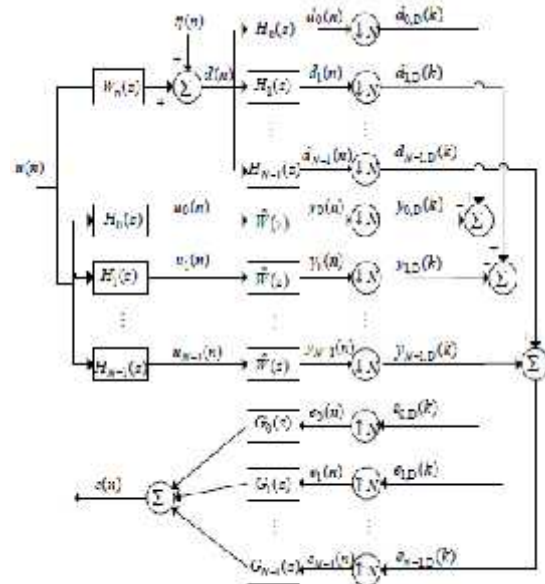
$\eta(n)$

$W_0(z)$

$-$

$+$

$\Sigma$

$d(n)$

$H_0(z)$

$d_0(n)$

$\downarrow N$

$d_{0,D}(k)$

$H_1(z)$

$d_1(n)$

$\downarrow N$

$d_{1,D}(k)$

$H_{N-1}(z)$

$d_{N-1}(n)$

$\downarrow N$

$d_{N-1,D}(k)$

$u(n)$

$H_0(z)$

$u_0(n)$

$\hat{W}(z)$

$y_0(n)$

$\downarrow N$

$y_{0,D}(k)$

$-$

$\Sigma$

$H_1(z)$

$u_1(n)$

$\hat{W}(z)$

$y_1(n)$

$\downarrow N$

$y_{1,D}(k)$

$-$

$\Sigma$

$H_{N-1}(z)$

$u_{N-1}(n)$

$\hat{W}(z)$

$y_{N-1}(n)$

$\downarrow N$

$y_{N-1,D}(k)$

$\Sigma$

$G_0(z)$

$e_0(n)$

$\uparrow N$

$e_{0,D}(k)$

$e(n)$

$\Sigma$

$G_1(z)$

$e_1(n)$

$\uparrow N$

$e_{1,D}(k)$

$G_{N-1}(z)$

$e_{N-1}(n)$

$\uparrow N$

$e_{N-1,D}(k)$